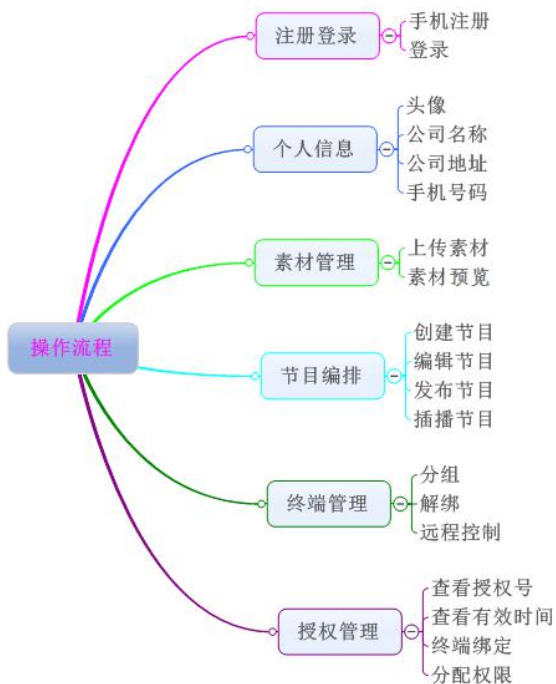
操作流程

注册登录
手机注册
登录

个人信息
头像
公司名称
公司地址
手机号码

素材管理
上传素材
素材预览

节目编排
创建节目
编辑节目
发布节目
插播节目

终端管理
分组
解绑
远程控制

授权管理
查看授权号
查看有效时间
终端绑定
分配权限